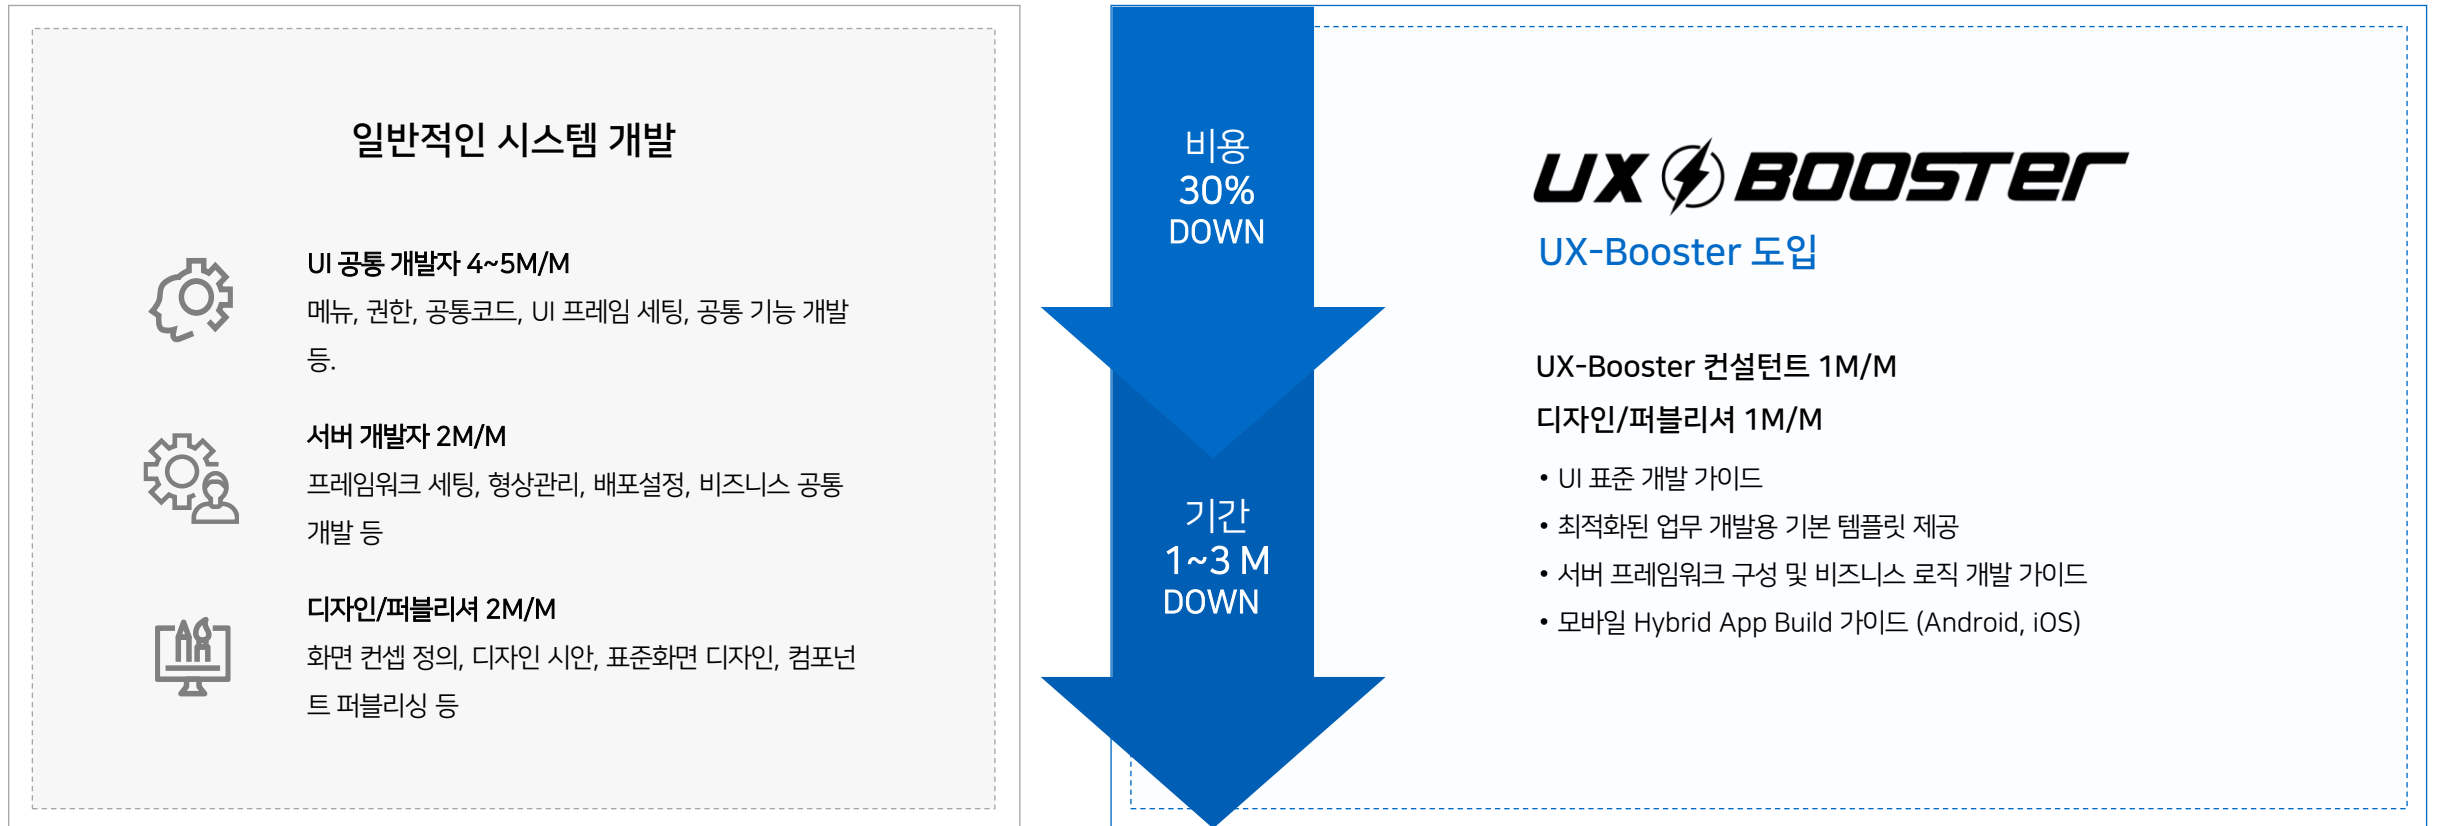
일반적인 시스템 개발

UI 공통 개발자 4~5M/M
메뉴, 권한, 공통코드, UI 프레임 세팅, 공통 기능 개발 등.

서버 개발자 2M/M
프레임워크 세팅, 형상관리, 배포설정, 비즈니스 공통 개발 등

디자인/퍼블리셔 2M/M
화면 컨셉 정의, 디자인 시안, 표준화면 디자인, 컴포넌트 퍼블리싱 등

비용
30%
DOWN

기간
1~3 M
DOWN

UX BOOSTer
UX-Booster 도입

UX-Booster 컨설턴트 1M/M
디자인/퍼블리셔 1M/M
• UI 표준 개발 가이드
• 최적화된 업무 개발용 기본 템플릿 제공
• 서버 프레임워크 구성 및 비즈니스 로직 개발 가이드
• 모바일 Hybrid App Build 가이드 (Android, iOS)